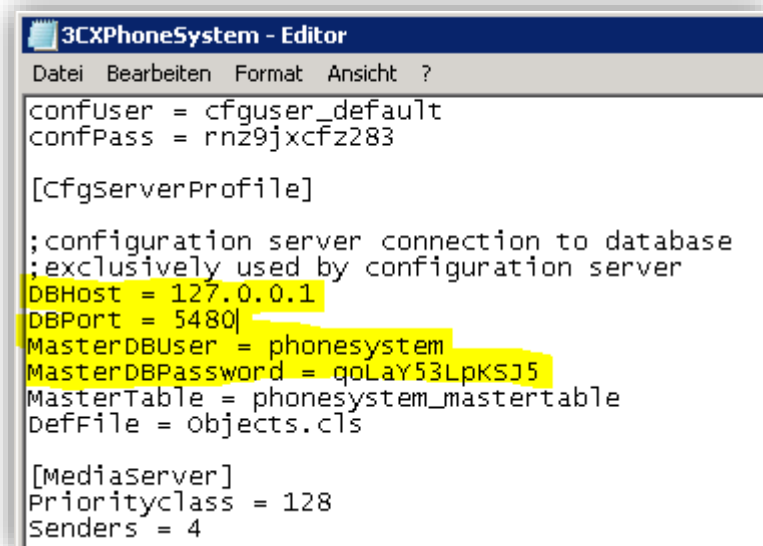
3CXPhoneSystem - Editor

Datei Bearbeiten Format Ansicht ?

confUser = cfguser_default
confPass = rnz9jxcfz283

[CfgServerProfile]

;configuration server connection to database
;exclusively used by configuration server
DBHost = 127.0.0.1
DBPort = 5480
MasterDBUser = phonesystem
MasterDBPassword = qoLaY53LpKSJ5
MasterTable = phonesystem_mastertable
DefFile = Objects.cls

[MediaServer]
Priorityclass = 128
Senders = 4